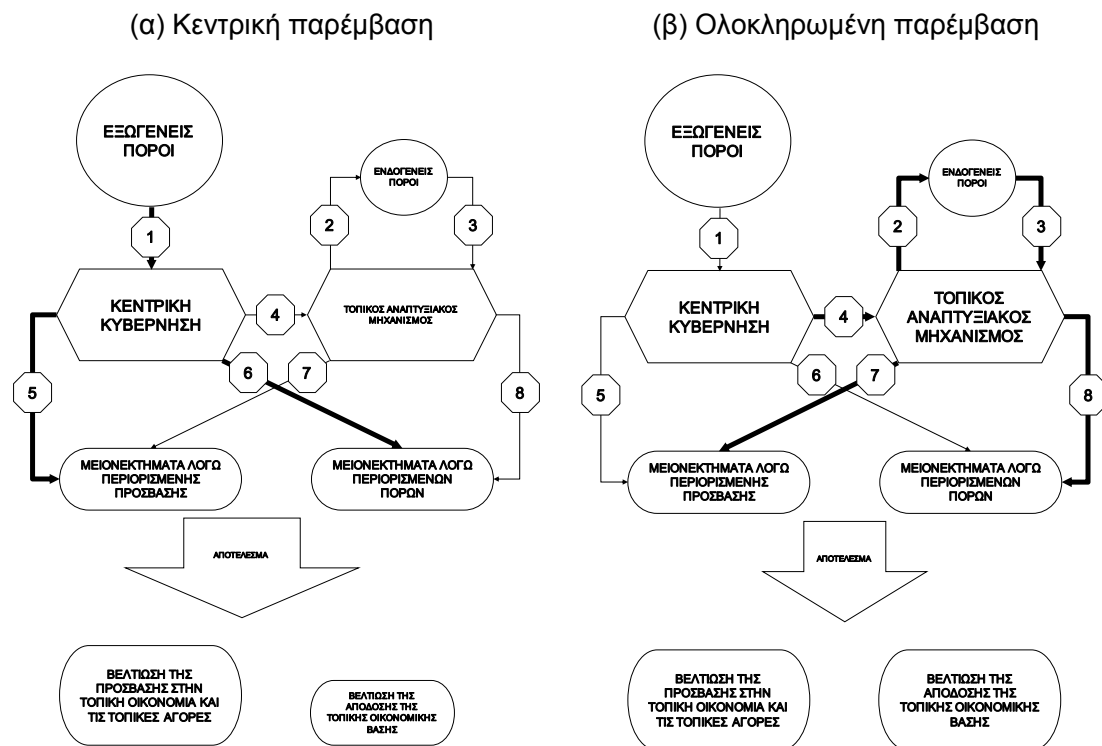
(α) Κεντρική παρέμβαση

ΕΞΩΓΕΝΕΙΣ ΠΟΡΟΙ

ΕΝΔΟΓΕΝΕΙΣ ΠΟΡΟΙ

2

3

1

ΚΕΝΤΡΙΚΗ ΚΥΒΕΡΝΗΣΗ

4

ΤΟΠΙΚΟΣ ΑΝΑΠΤΥΞΙΑΚΟΣ ΜΗΧΑΝΙΣΜΟΣ

5

6

7

8

ΜΕΙΟΝΕΚΤΗΜΑΤΑ ΛΟΓΩ ΠΕΡΙΟΡΙΣΜΕΝΗΣ ΠΡΟΣΒΑΣΗΣ

ΜΕΙΟΝΕΚΤΗΜΑΤΑ ΛΟΓΩ ΠΕΡΙΟΡΙΣΜΕΝΩΝ ΠΟΡΩΝ

ΑΠΟΤΕΛΕΣΜΑ

ΒΕΛΤΙΩΣΗ ΤΗΣ ΠΡΟΣΒΑΣΗΣ ΣΤΗΝ ΤΟΠΙΚΗ ΟΙΚΟΝΟΜΙΑ ΚΑΙ ΤΙΣ ΤΟΠΙΚΕΣ ΑΓΟΡΕΣ

ΒΕΛΤΙΩΣΗ ΤΗΣ ΑΠΟΔΟΣΗΣ ΤΗΣ ΤΟΠΙΚΗΣ ΟΙΚΟΝΟΜΙΚΗΣ ΒΑΣΗΣ

(β) Ολοκληρωμένη παρέμβαση

ΕΞΩΓΕΝΕΙΣ ΠΟΡΟΙ

ΕΝΔΟΓΕΝΕΙΣ ΠΟΡΟΙ

2

3

1

ΚΕΝΤΡΙΚΗ ΚΥΒΕΡΝΗΣΗ

4

ΤΟΠΙΚΟΣ ΑΝΑΠΤΥΞΙΑΚΟΣ ΜΗΧΑΝΙΣΜΟΣ

5

6

7

8

ΜΕΙΟΝΕΚΤΗΜΑΤΑ ΛΟΓΩ ΠΕΡΙΟΡΙΣΜΕΝΗΣ ΠΡΟΣΒΑΣΗΣ

ΜΕΙΟΝΕΚΤΗΜΑΤΑ ΛΟΓΩ ΠΕΡΙΟΡΙΣΜΕΝΩΝ ΠΟΡΩΝ

ΑΠΟΤΕΛΕΣΜΑ

ΒΕΛΤΙΩΣΗ ΤΗΣ ΠΡΟΣΒΑΣΗΣ ΣΤΗΝ ΤΟΠΙΚΗ ΟΙΚΟΝΟΜΙΑ ΚΑΙ ΤΙΣ ΤΟΠΙΚΕΣ ΑΓΟΡΕΣ

ΒΕΛΤΙΩΣΗ ΤΗΣ ΑΠΟΔΟΣΗΣ ΤΗΣ ΤΟΠΙΚΗΣ ΟΙΚΟΝΟΜΙΚΗΣ ΒΑΣΗΣ